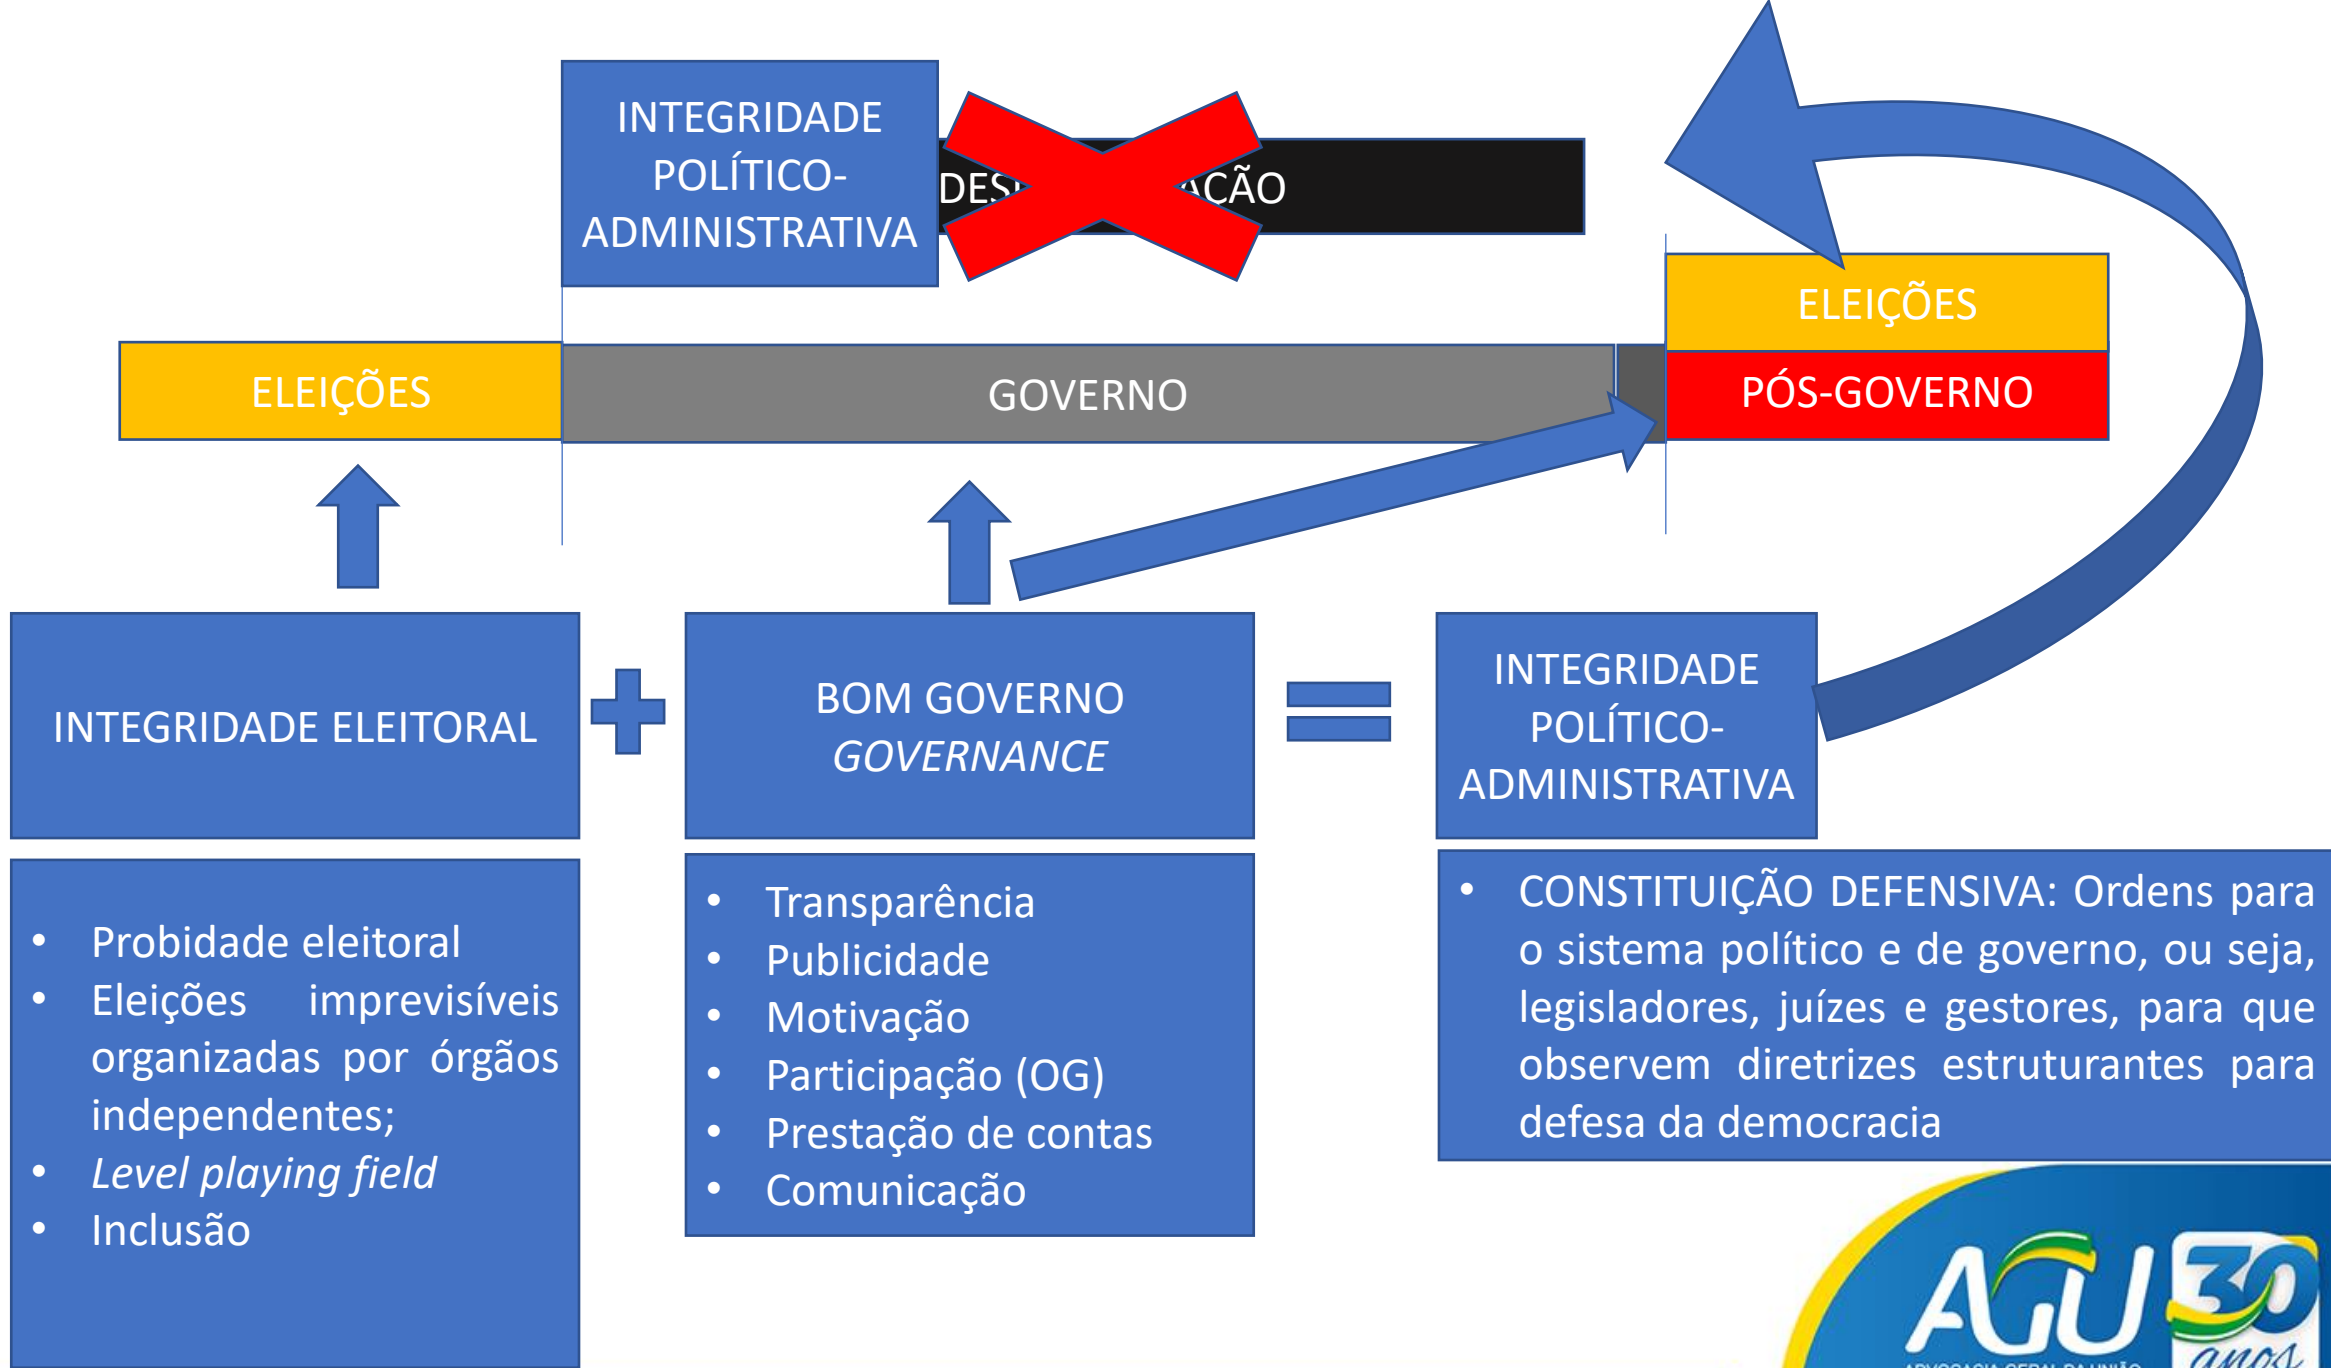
INTEGRIDADE POLÍTICO-ADMINISTRATIVA

DES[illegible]AÇÃO

ELEIÇÕES

GOVERNO

ELEIÇÕES

PÓS-GOVERNO

INTEGRIDADE ELEITORAL

BOM GOVERNO
*GOVERNANCE*

INTEGRIDADE POLÍTICO-ADMINISTRATIVA

- Probidade eleitoral
- Eleições imprevisíveis organizadas por órgãos independentes;
- *Level playing field*
- Inclusão

- Transparência
- Publicidade
- Motivação
- Participação (OG)
- Prestação de contas
- Comunicação

- CONSTITUIÇÃO DEFENSIVA: Ordens para o sistema político e de governo, ou seja, legisladores, juízes e gestores, para que observem diretrizes estruturantes para defesa da democracia

AGU 30 anos
ADVOCACIA-GERAL DA UNIÃO